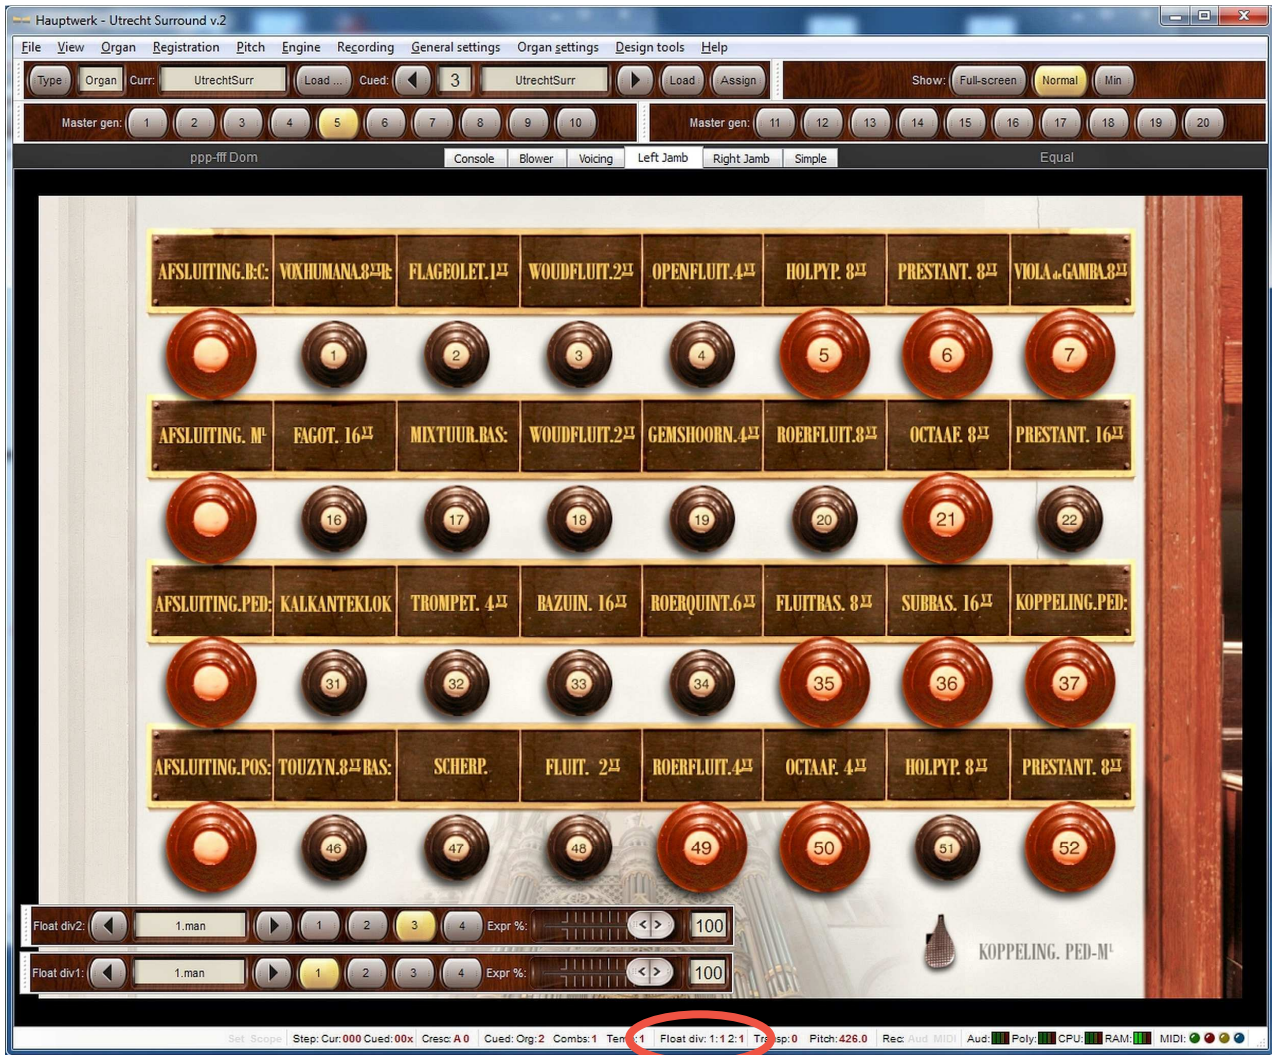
Hauptwerk - Utrecht Surround v.2

File View Organ Registration Pitch Engine Recording General settings Organ settings Design tools Help

Type Organ Curr: UtrechtSurr Load ... Cued: 3 UtrechtSurr Load Assign Show: Full-screen Normal Min

Master gen: 1 2 3 4 5 6 7 8 9 10 Master gen: 11 12 13 14 15 16 17 18 19 20

ppp-fff Dom Console Blower Voicing Left Jamb Right Jamb Simple Equal

AFSLUITING.B.C: VOXHUMANA.8VT.B: FLAGEOLET.1VT FLUIT.2VT WOUDFLUIT.2VT OPENFLUIT.4VT HOLPYP. 8VT PRESTANT. 8VT VIOLA.di.GAMBA.8VT

1 2 3 4 5 6 7

AFSLUITING. Mt. FAGOT. 16VT MIXTUUR.BAS: WOUDFLUIT.2VT GEMSHOORN.4VT ROERFLUIT.8VT OCTAAF. 8VT PRESTANT. 16VT

16 17 18 19 20 21 22

AFSLUITING.PED: KALKANTEKLOK TROMPET. 4VT BAZUIN. 16VT ROERQUINT.6VT FLUITBAS. 8VT SUBBAS. 16VT KOPPELING.PED:

31 32 33 34 35 36 37

AFSLUITING.POS: TOUZYN.8VT.BAS: SCHERP. FLUIT. 2VT ROERFLUIT.4VT OCTAAF. 4VT HOLPYP. 8VT PRESTANT. 8VT

46 47 48 49 50 51 52

Float div2: 1.man 1 2 3 4 Expr %: 100

Float div1: 1.man 1 2 3 4 Expr %: 100

KOPPELING. PED-Mt.

Set Scope Step: Cur: 000 Cued: 00x Cresc: A 0 Cued: Org: 2 Combs: 1 Tem: 1 Float div: 1:1 2:1 Transp: 0 Pitch: 426.0 Rec: Aud MIDI Aud: Poly: CPU: RAM: MIDI: